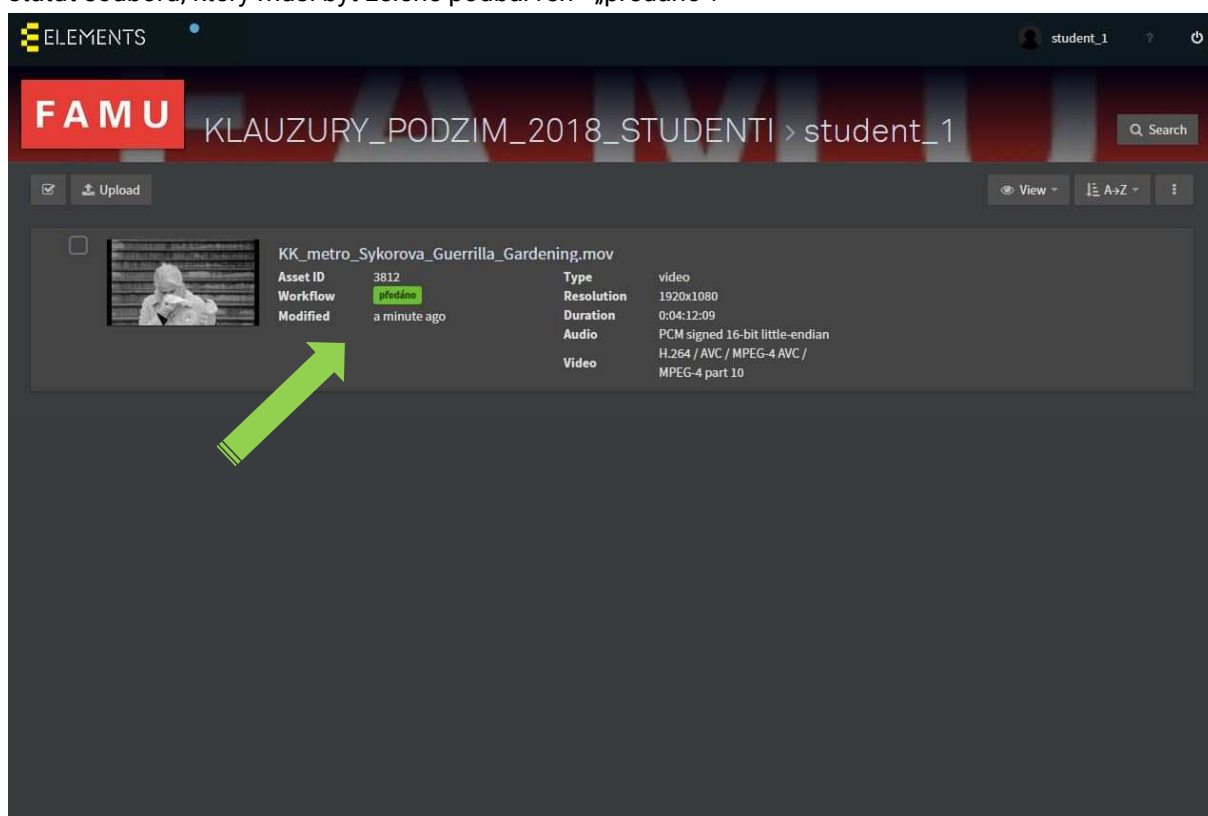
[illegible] souboru, který musí být zeleně podbarven „předáno".

ELEMENTS

student_1

?

FAMU

KLAUZURY_PODZIM_2018_STUDENTI > student_1

Search

Upload

View

A→Z

KK_metro_Sykorova_Guerrilla_Gardening.mov

| | | | |
|---|---|---|---|
| Asset ID | 3812 | Type | video |
| Workflow | předáno | Resolution | 1920x1080 |
| Modified | a minute ago | Duration | 0:04:12:09 |
| | | Audio | PCM signed 16-bit little-endian |
| | | Video | H.264 / AVC / MPEG-4 AVC / MPEG-4 part 10 |